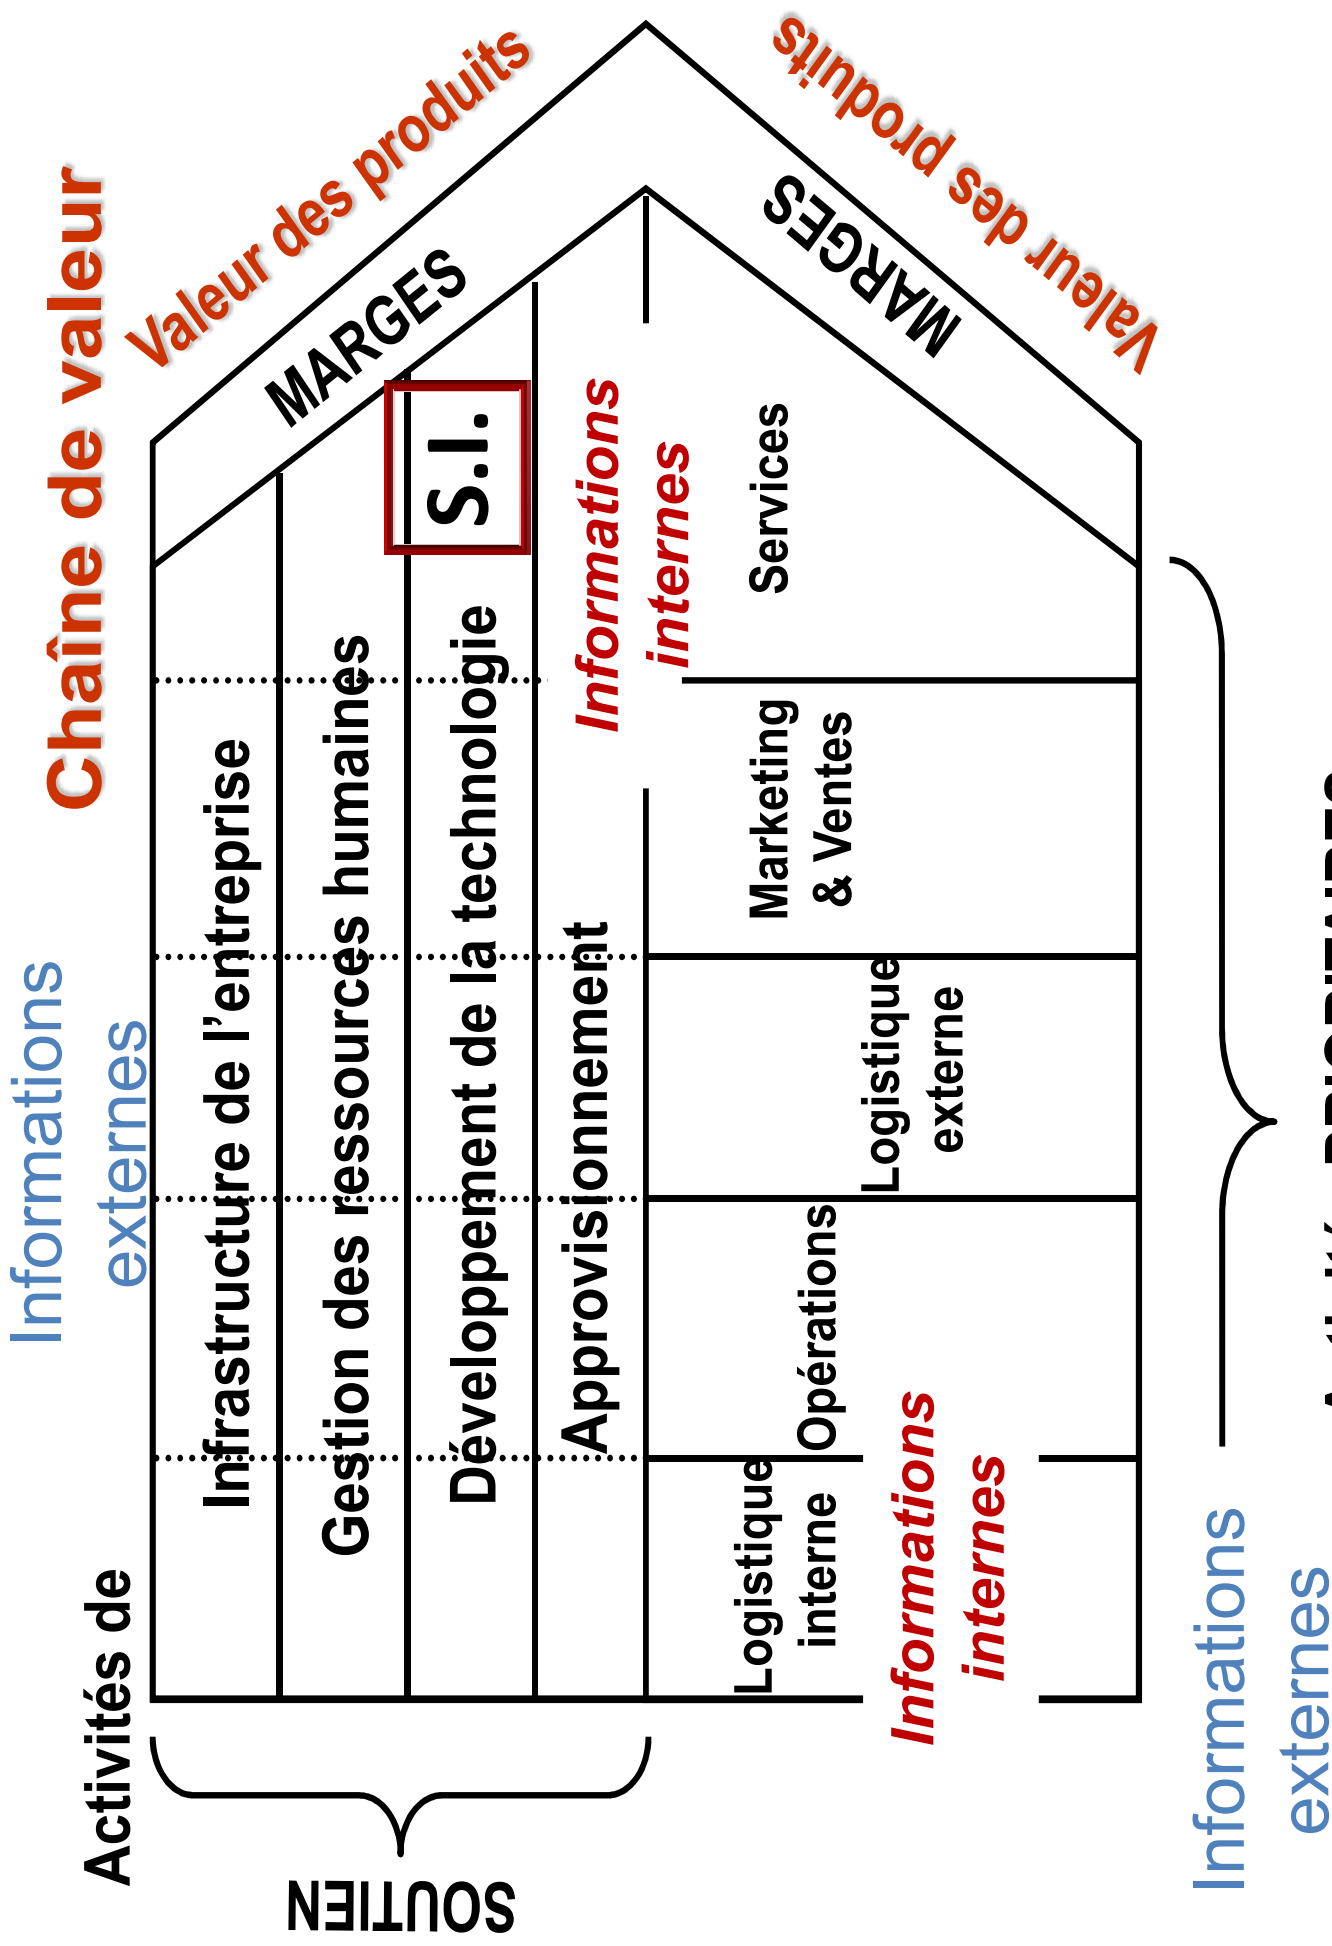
Chaîne de valeur

Valeur des produits

MARGES

Valeur des produits

MARGES

S.I.

Informations internes

Services

Marketing & Ventes

Logistique externe

Opérations

Logistique interne

Informations internes

Infrastructure de l'entreprise

Gestion des ressources humaines

Développement de la technologie

Approvisionnement

Informations externes

Activités de SOUTIEN

Activités PRIORITAIRES

Informations externes